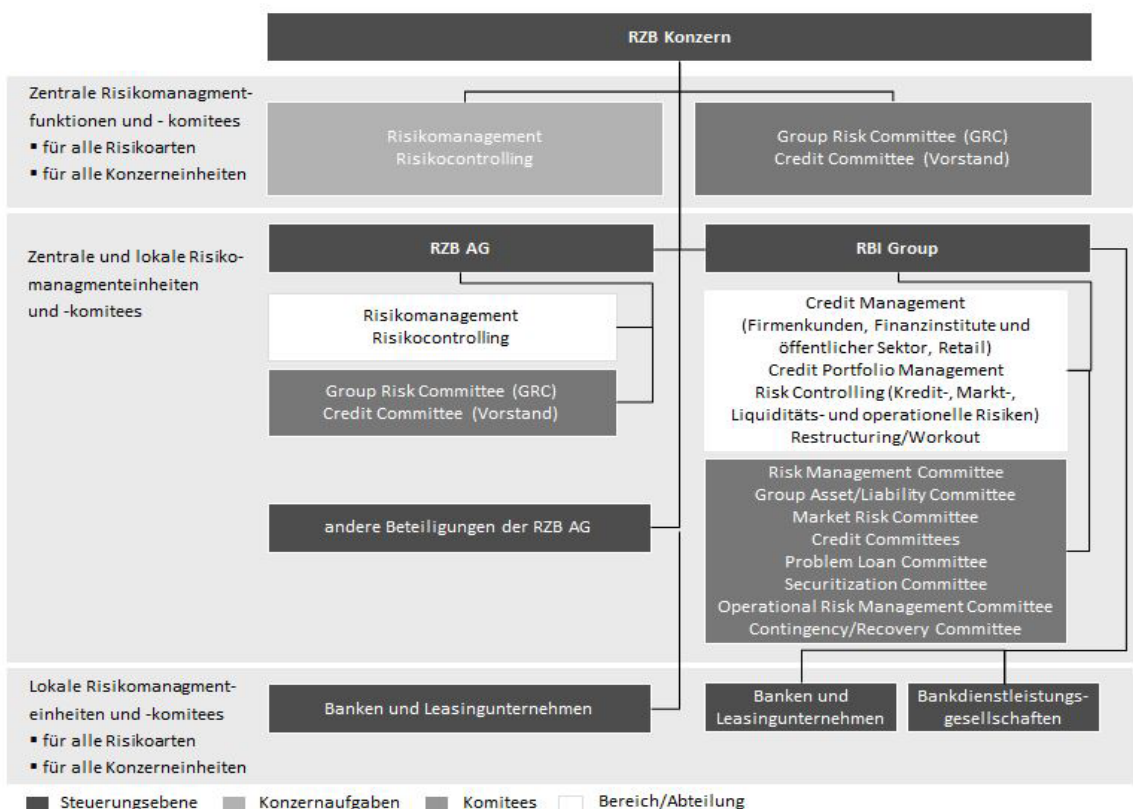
RZB Konzern

Zentrale Risikomanagmentfunktionen und - komitees
▪ für alle Risikoarten
▪ für alle Konzerneinheiten

Risikomanagement
Risikocontrolling

Group Risk Committee (GRC)
Credit Committee (Vorstand)

Zentrale und lokale Risikomanagmenteinheiten und -komitees

RZB AG

Risikomanagement
Risikocontrolling

Group Risk Committee (GRC)
Credit Committee (Vorstand)

andere Beteiligungen der RZB AG

RBI Group

Credit Management
(Firmenkunden, Finanzinstitute und öffentlicher Sektor, Retail)
Credit Portfolio Management
Risk Controlling (Kredit-, Markt-, Liquiditäts- und operationelle Risiken)
Restructuring/Workout

Risk Management Committee
Group Asset/Liability Committee
Market Risk Committee
Credit Committees
Problem Loan Committee
Securitization Committee
Operational Risk Management Committee
Contingency/Recovery Committee

Lokale Risikomanagmenteinheiten und -komitees
▪ für alle Risikoarten
▪ für alle Konzerneinheiten

Banken und Leasingunternehmen

Banken und Leasingunternehmen

Bankdienstleistungsgesellschaften

Steuerungsebene Konzernaufgaben Komitees Bereich/Abteilung